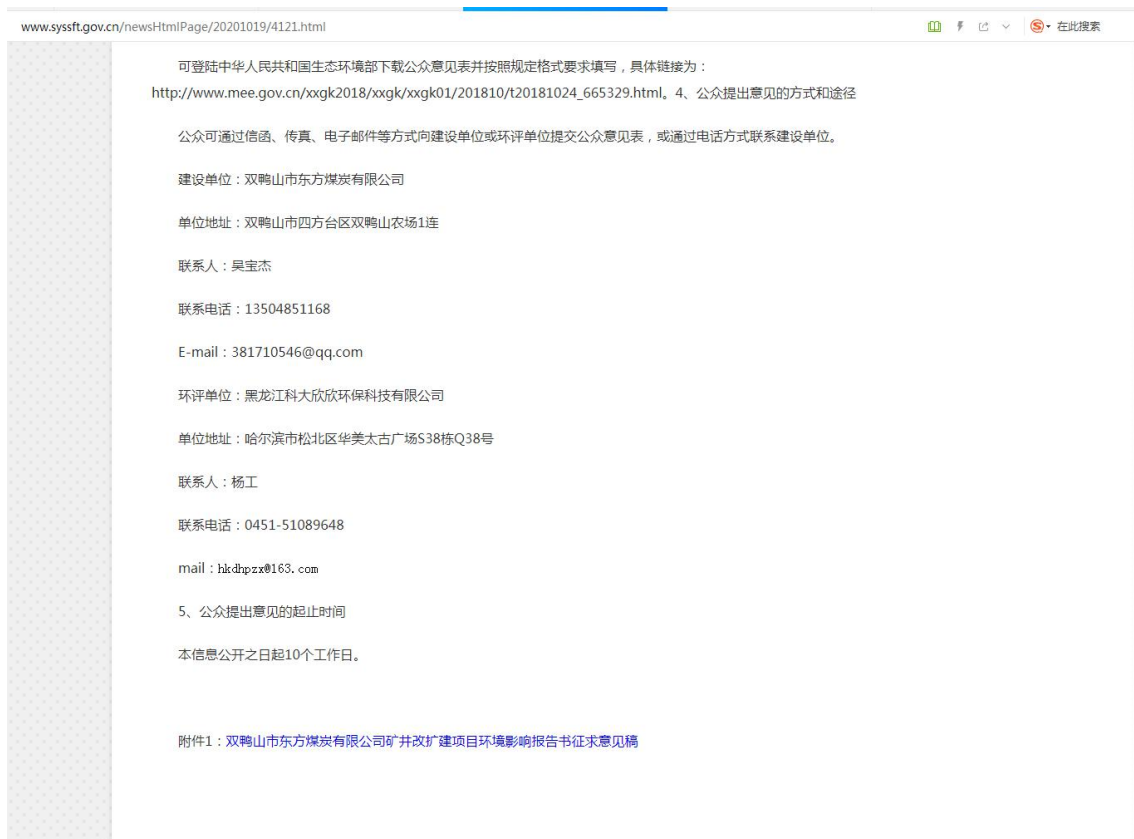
www.syssft.gov.cn/newsHtmlPage/20201019/4121.html

在此搜索

可登陆中华人民共和国生态环境部下载公众意见表并按照规定格式要求填写，具体链接为：http://www.mee.gov.cn/xxgk2018/xxgk/xxgk01/201810/t20181024_665329.html。4、公众提出意见的方式和途径

公众可通过信函、传真、电子邮件等方式向建设单位或环评单位提交公众意见表，或通过电话方式联系建设单位。

建设单位：双鸭山市东方煤炭有限公司

单位地址：双鸭山市四方台区双鸭山农场1连

联系人：吴宝杰

联系电话：13504851168

E-mail：381710546@qq.com

环评单位：黑龙江科大欣欣环保科技有限公司

单位地址：哈尔滨市松北区华美太古广场S38栋Q38号

联系人：杨工

联系电话：0451-51089648

mail：hkdhpzx@163.com

5、公众提出意见的起止时间

本信息公开之日起10个工作日。

附件1：双鸭山市东方煤炭有限公司矿井改扩建项目环境影响报告书征求意见稿